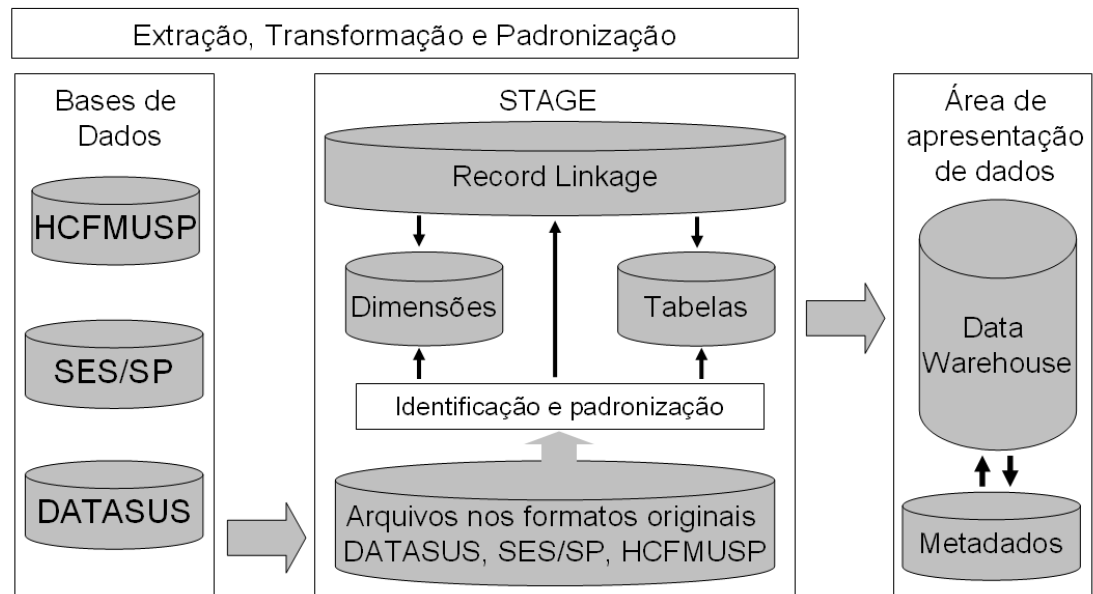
Extração, Transformação e Padronização

Bases de Dados

HCFMUSP

SES/SP

DATASUS

STAGE

Record Linkage

Dimensões

Tabelas

Identificação e padronização

Arquivos nos formatos originais DATASUS, SES/SP, HCFMUSP

Área de apresentação de dados

Data Warehouse

Metadados